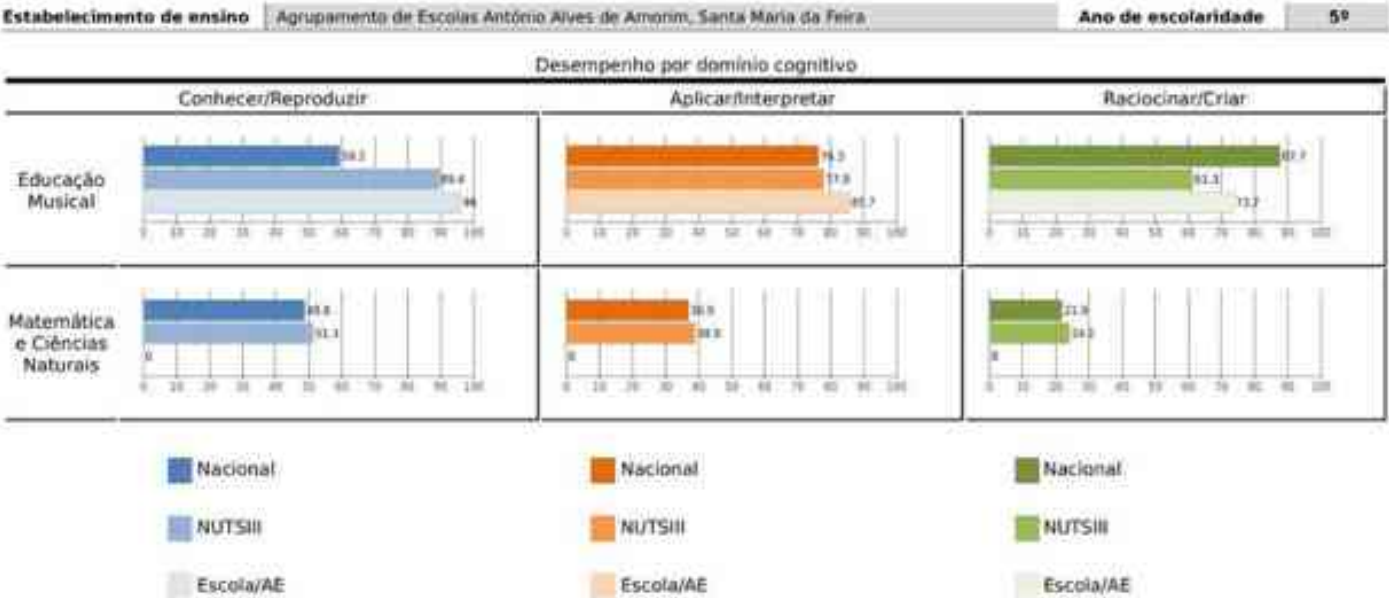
| Estabelecimento de ensino | Agrupamento de Escolas António Alves de Amorim, Santa Maria da Feira | Ano de escolaridade | 5º |
|---|---|---|---|

Desempenho por domínio cognitivo

Conhecer/Reproduzir

Aplicar/Interpretar

Raciocinar/Criar

Educação Musical

59.2
89.4
96

0 10 20 30 40 50 60 70 80 90 100

76.5
77.8
85.7

0 10 20 30 40 50 60 70 80 90 100

87.7
61.3
73.2

0 10 20 30 40 50 60 70 80 90 100

Matemática e Ciências Naturais

48.8
51.3
0

0 10 20 30 40 50 60 70 80 90 100

36.9
38.8
0

0 10 20 30 40 50 60 70 80 90 100

21.9
24.2
0

0 10 20 30 40 50 60 70 80 90 100

Nacional

NUTSIII

Escola/AE

Nacional

NUTSIII

Escola/AE

Nacional

NUTSIII

Escola/AE